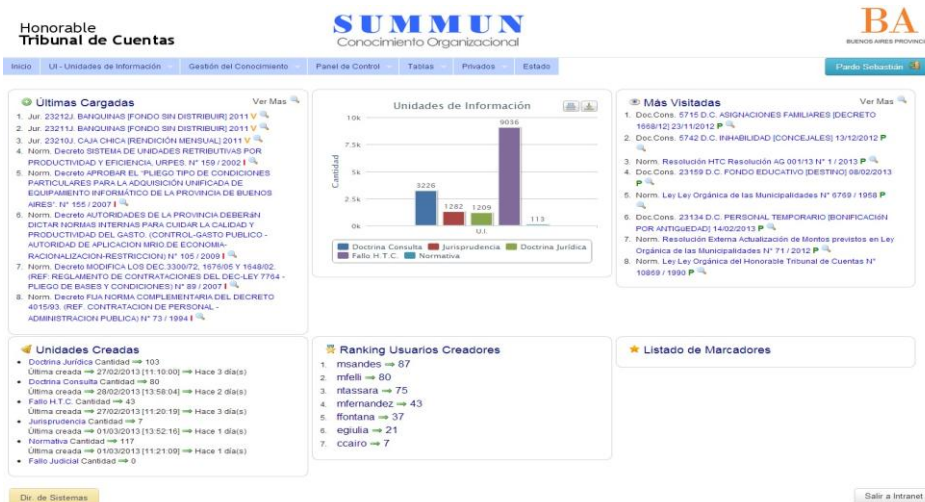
Honorable
Tribunal de Cuentas

SUMMUN
Conocimiento Organizacional

BA
BUENOS AIRES PROVINCIA

Inicio | UI - Unidades de Información | Gestión del Conocimiento | Panel de Control | Tablas | Privados | Estado | Pardo Sebastián

Últimas Cargadas
Ver Mas
1. Jur. 23212J. BANQUINAS [FONDO SIN DISTRIBUIR] 2011 V
2. Jur. 23211J. BANQUINAS [FONDO SIN DISTRIBUIR] 2011 V
3. Jur. 23210J. CAJA CHICA [RENDICIÓN MENSUAL] 2011 V
4. Norm. Decreto SISTEMA DE UNIDADES RETRIBUTIVAS POR PRODUCTIVIDAD Y EFICIENCIA. URPES. N° 159 / 2002 I
5. Norm. Decreto APROBAR EL "PLIEGO TIPO DE CONDICIONES PARTICULARES PARA LA ADQUISICIÓN UNIFICADA DE EQUIPAMIENTO INFORMÁTICO DE LA PROVINCIA DE BUENOS AIRES". N° 155 / 2007 I
6. Norm. Decreto AUTORIDADES DE LA PROVINCIA DEBERÁN DICTAR NORMAS INTERNAS PARA CUIDAR LA CALIDAD Y PRODUCTIVIDAD DEL GASTO. (CONTROL-GASTO PUBLICO - AUTORIDAD DE APLICACION MRIO.DE ECONOMIA-RACIONALIZACION-RESTRICCION) N° 105 / 2009 I
7. Norm. Decreto MODIFICA LOS DEC.3300/72, 1676/05 Y 1648/02. (REF: REGLAMENTO DE CONTRATACIONES DEL DEC-LEY 7764 - PLIEGO DE BASES Y CONDICIONES) N° 89 / 2007 I
8. Norm. Decreto FIJA NORMA COMPLEMENTARIA DEL DECRETO 4015/93. (REF.:CONTRATACION DE PERSONAL - ADMINISTRACION PUBLICA) N° 73 / 1994 I

Unidades de Información
10k
7.5k
5k
2.5k
0k
Cantidad
3226
1282
1209
9036
113
U.I.
Doctrina Consulta | Jurisprudencia | Doctrina Jurídica | Fallo H.T.C. | Normativa

Más Visitadas
Ver Mas
1. Doc.Cons. 5715 D.C. ASIGNACIONES FAMILIARES [DECRETO 1668/12] 23/11/2012 P
2. Doc.Cons. 5742 D.C. INHABILIDAD [CONCEJALES] 13/12/2012 P
3. Norm. Resolución HTC Resolución AG 001/13 N° 1 / 2013 P
4. Doc.Cons. 23159 D.C. FONDO EDUCATIVO [DESTINO] 08/02/2013 P
5. Norm. Ley Ley Orgánica de las Municipalidades N° 6769 / 1958 P
6. Doc.Cons. 23134 D.C. PERSONAL TEMPORARIO [BONIFICACIÓN POR ANTIGUEDAD] 14/02/2013 P
7. Norm. Resolución Externa Actualización de Montos previstos en Ley Orgánica de las Municipalidades N° 71 / 2012 P
8. Norm. Ley Ley Orgánica del Honorable Tribunal de Cuentas N° 10869 / 1990 P

Unidades Creadas
• Doctrina Jurídica Cantidad → 103
Última creada → 27/02/2013 [11:10:00] → Hace 3 día(s)
• Doctrina Consulta Cantidad → 80
Última creada → 28/02/2013 [13:58:04] → Hace 2 día(s)
• Fallo H.T.C. Cantidad → 43
Última creada → 27/02/2013 [11:20:19] → Hace 3 día(s)
• Jurisprudencia Cantidad → 7
Última creada → 01/03/2013 [13:52:16] → Hace 1 día(s)
• Normativa Cantidad → 117
Última creada → 01/03/2013 [11:21:09] → Hace 1 día(s)
• Fallo Judicial Cantidad → 0

Ranking Usuarios Creadores
1. msandes → 87
2. mfelli → 80
3. ntassara → 75
4. mfernandez → 43
5. ffontana → 37
6. egiulia → 21
7. ccairo → 7

Listado de Marcadores

Dir. de Sistemas
Salir a Intranet